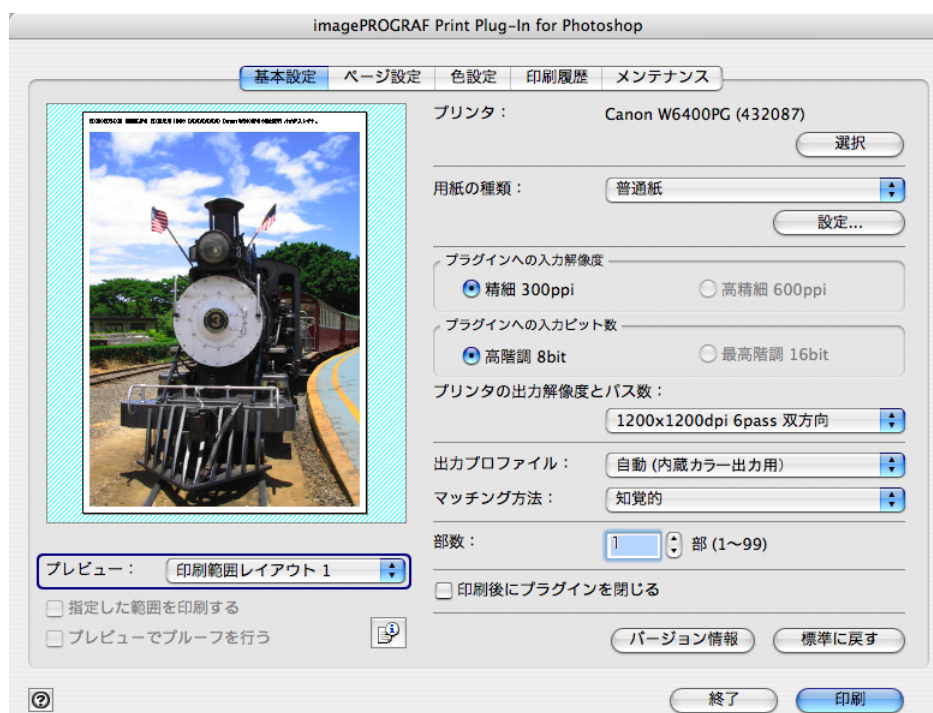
imagePROGRAF Print Plug-In for Photoshop

基本設定 ページ設定 色設定 印刷履歴 メンテナンス

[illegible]

プリンタ： Canon W6400PG (432087)

選択

用紙の種類： 普通紙

設定...

プラグインへの入力解像度

精細 300ppi 高精細 600ppi

プラグインへの入力ビット数

高階調 8bit 最高階調 16bit

プリンタの出力解像度とパス数：

1200x1200dpi 6pass 双方向

出力プロファイル： 自動 (内蔵カラー出力用)

マッチング方法： 知覚的

部数： 1 部 (1〜99)

印刷後にプラグインを閉じる

バージョン情報 標準に戻す

プレビュー： 印刷範囲レイアウト 1

指定した範囲を印刷する

プレビューでプルーフを行う

?

終了 印刷